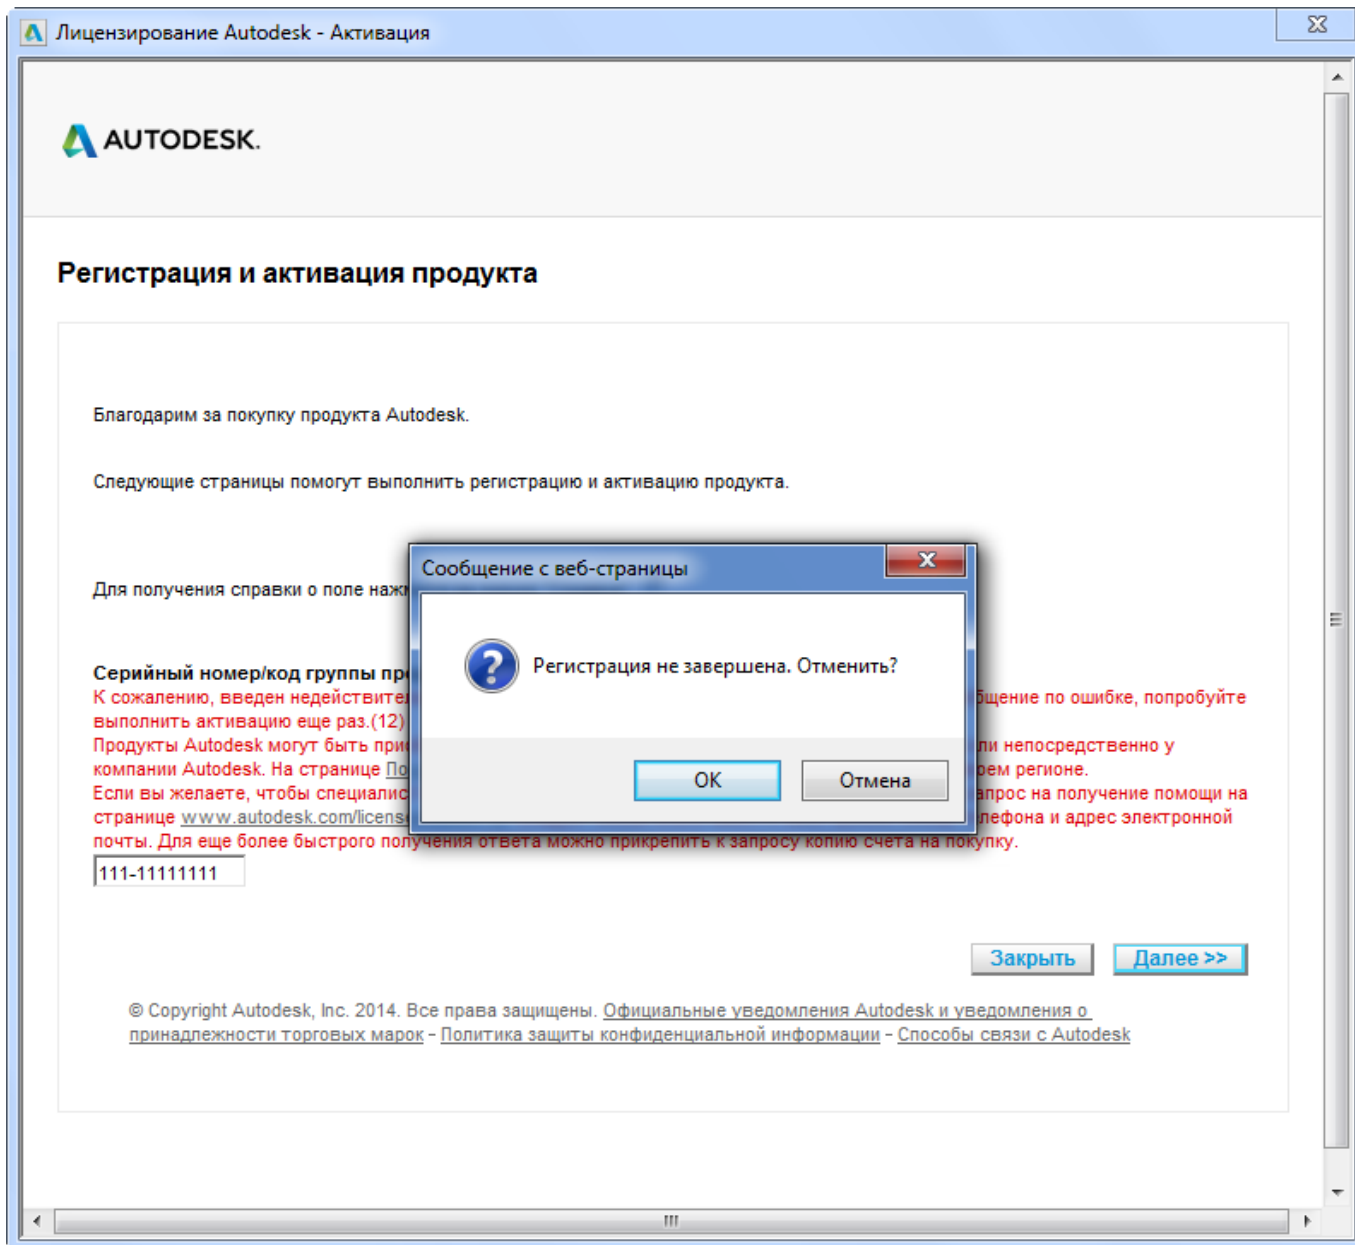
Лицензирование Autodesk - Активация

AUTODESK.

Регистрация и активация продукта

Благодарим за покупку продукта Autodesk.

Следующие страницы помогут выполнить регистрацию и активацию продукта.

Для получения справки о поле нажм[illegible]

Серийный номер/код группы пр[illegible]
К сожалению, введен недействите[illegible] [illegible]бщение по ошибке, попробуйте выполнить активацию еще раз.(12)
Продукты Autodesk могут быть прио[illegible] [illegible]ли непосредственно у компании Autodesk. На странице По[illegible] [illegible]ем регионе.
Если вы желаете, чтобы специалис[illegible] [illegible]апрос на получение помощи на странице www.autodesk.com/licens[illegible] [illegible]лефона и адрес электронной почты. Для еще более быстрого получения ответа можно прикрепить к запросу копию счета на покупку.
111-11111111

Закрыть Далее >>

© Copyright Autodesk, Inc. 2014. Все права защищены. Официальные уведомления Autodesk и уведомления о принадлежности торговых марок - Политика защиты конфиденциальной информации - Способы связи с Autodesk

Сообщение с веб-страницы

Регистрация не завершена. Отменить?

OK Отмена